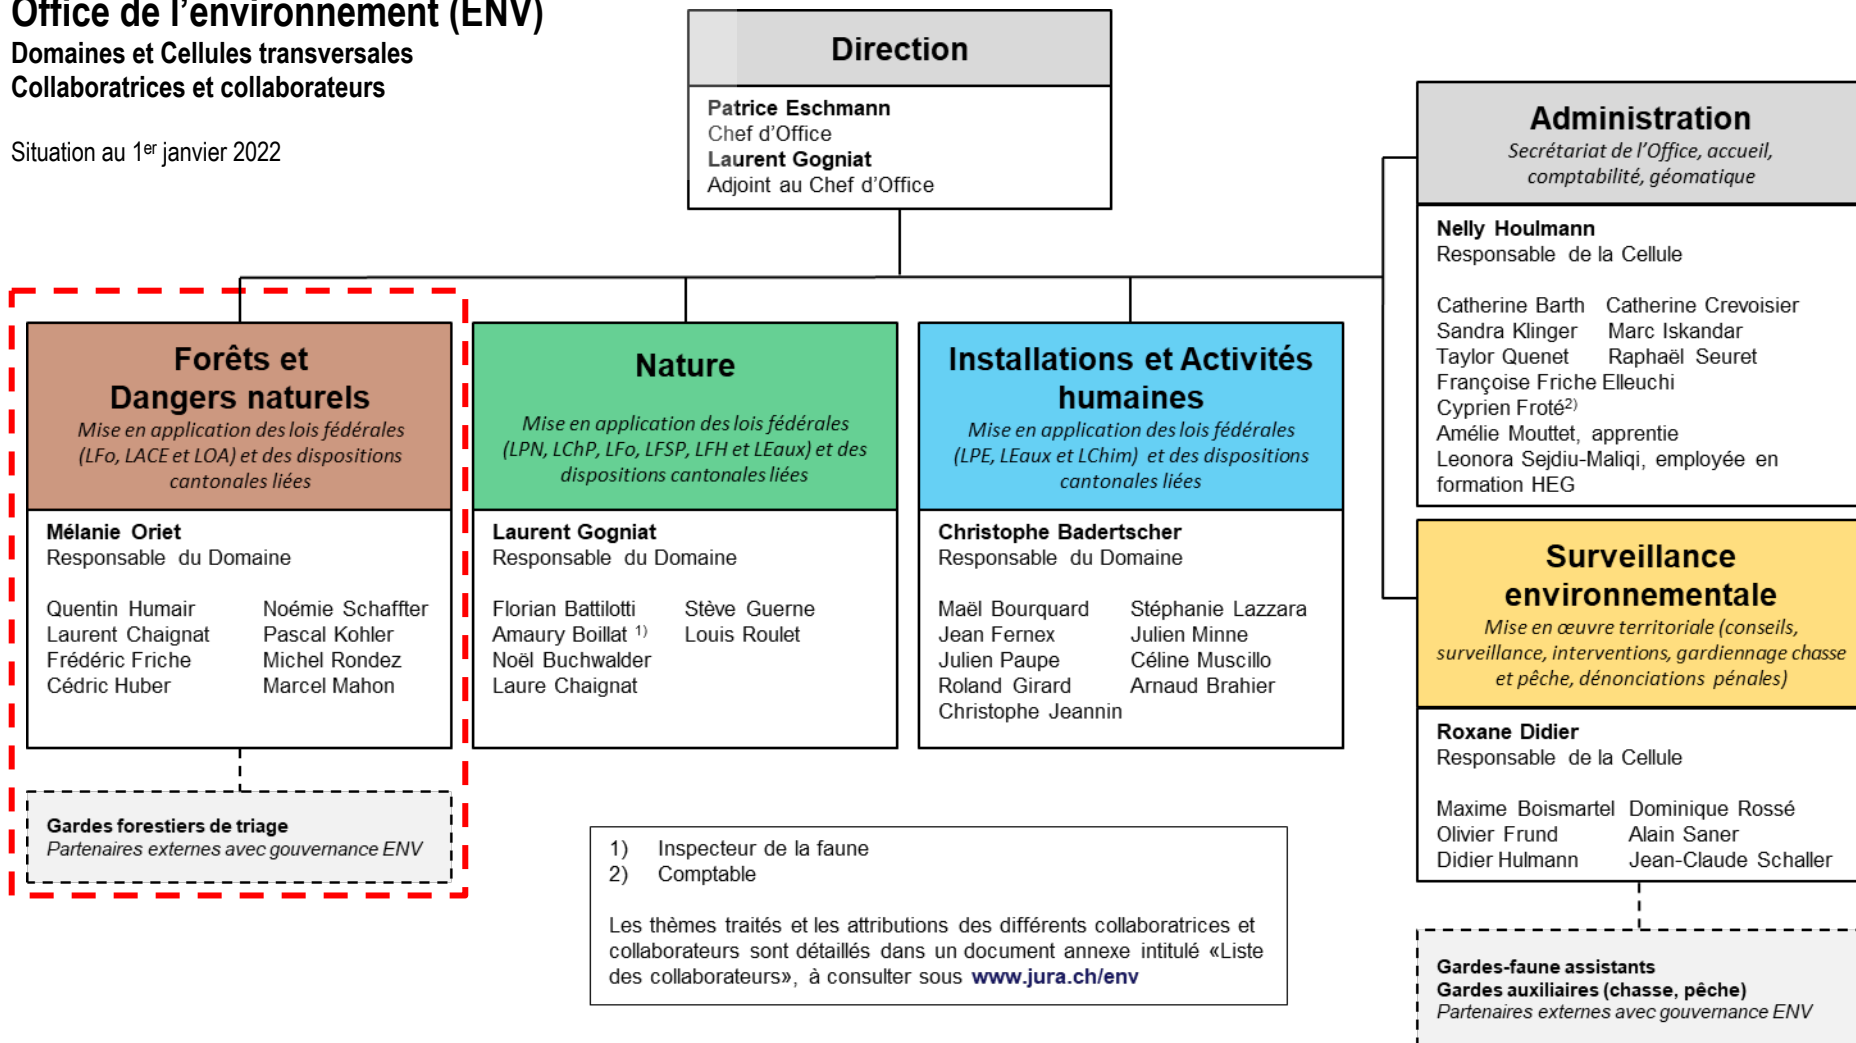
Office de l'environnement (ENV)
Domaines et Cellules transversales
Collaboratrices et collaborateurs

Situation au 1$^{er}$ janvier 2022

Direction
Patrice Eschmann
Chef d'Office
Laurent Gogniat
Adjoint au Chef d'Office

Administration
Secrétariat de l'Office, accueil, comptabilité, géomatique
Nelly Houlmann
Responsable de la Cellule

Catherine Barth
Catherine Crevoisier
Sandra Klinger
Marc Iskandar
Taylor Quenet
Raphaël Seuret
Françoise Friche Elleuchi
Cyprien Froté$^{2)}$
Amélie Moutett, apprentie
Leonora Sejdiu-Maliqi, employée en formation HEG

Forêts et Dangers naturels
Mise en application des lois fédérales (LFo, LACE et LOA) et des dispositions cantonales liées
Mélanie Oriet
Responsable du Domaine

Quentin Humair
Noémie Schaffter
Laurent Chaignat
Pascal Kohler
Frédéric Friche
Michel Rondez
Cédric Huber
Marcel Mahon

Gardes forestiers de triage
Partenaires externes avec gouvernance ENV

Nature
Mise en application des lois fédérales (LPN, LChP, LFo, LFSP, LFH et LEaux) et des dispositions cantonales liées
Laurent Gogniat
Responsable du Domaine

Florian Battilotti
Stève Guerne
Amaury Boillat $^{1)}$
Louis Roulet
Noël Buchwalder
Laure Chaignat

Installations et Activités humaines
Mise en application des lois fédérales (LPE, LEaux et LChim) et des dispositions cantonales liées
Christophe Badertscher
Responsable du Domaine

Maël Bourquard
Stéphanie Lazzara
Jean Fernex
Julien Minne
Julien Paupe
Céline Muscillo
Roland Girard
Arnaud Brahier
Christophe Jeannin

Surveillance environnementale
Mise en œuvre territoriale (conseils, surveillance, interventions, gardiennage chasse et pêche, dénonciations pénales)
Roxane Didier
Responsable de la Cellule

Maxime Boismartel
Dominique Rossé
Olivier Frund
Alain Saner
Didier Hulmann
Jean-Claude Schaller

1) Inspecteur de la faune
2) Comptable

Les thèmes traités et les attributions des différents collaboratrices et collaborateurs sont détaillés dans un document annexe intitulé «Liste des collaborateurs», à consulter sous www.jura.ch/env

Gardes-faune assistants
Gardes auxiliaires (chasse, pêche)
Partenaires externes avec gouvernance ENV